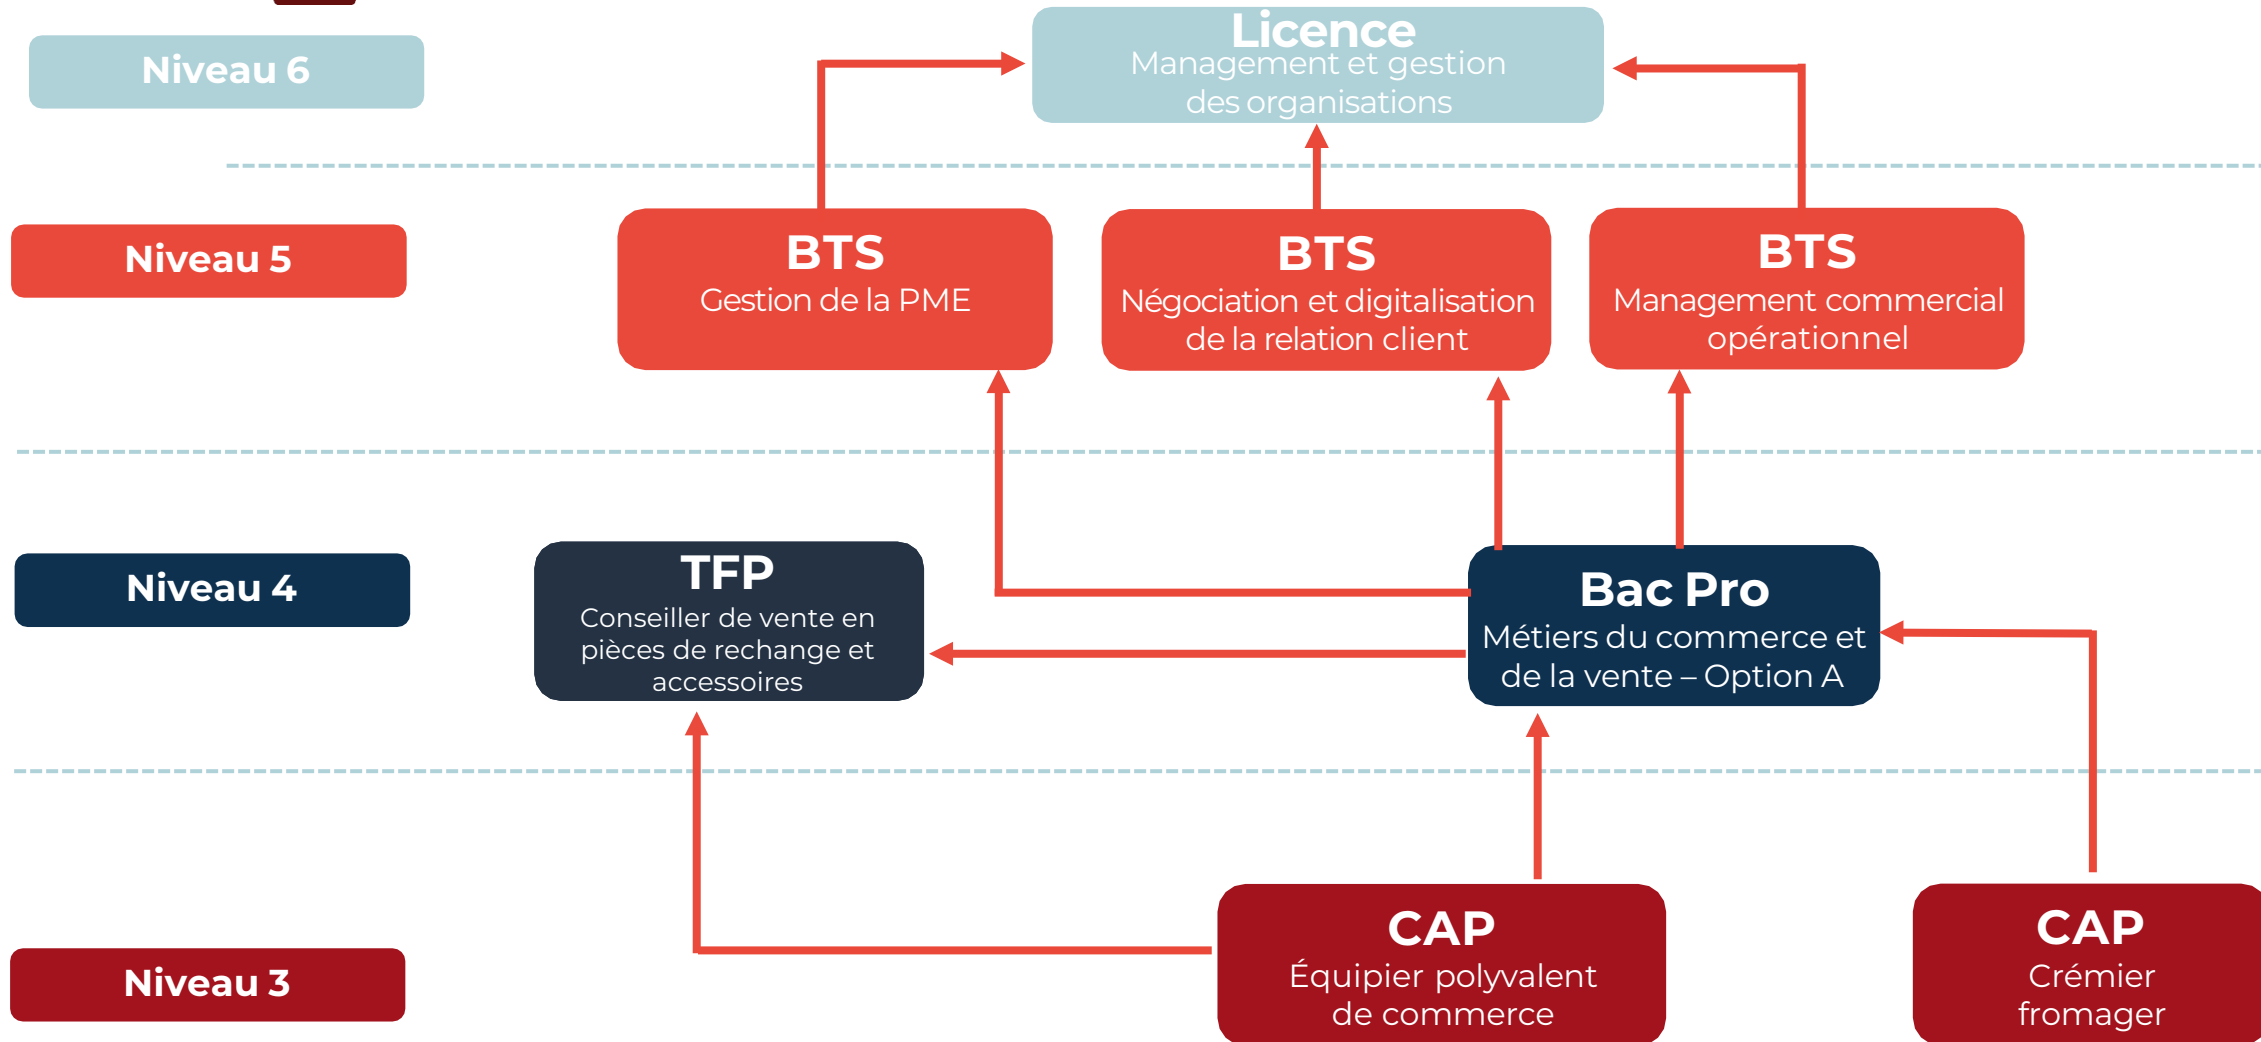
Niveau 6

Licence
Management et gestion des organisations

Niveau 5

BTS
Gestion de la PME

BTS
Négociation et digitalisation de la relation client

BTS
Management commercial opérationnel

Niveau 4

TFP
Conseiller de vente en pièces de rechange et accessoires

Bac Pro
Métiers du commerce et de la vente – Option A

Niveau 3

CAP
Équipier polyvalent de commerce

CAP
Crémier fromager